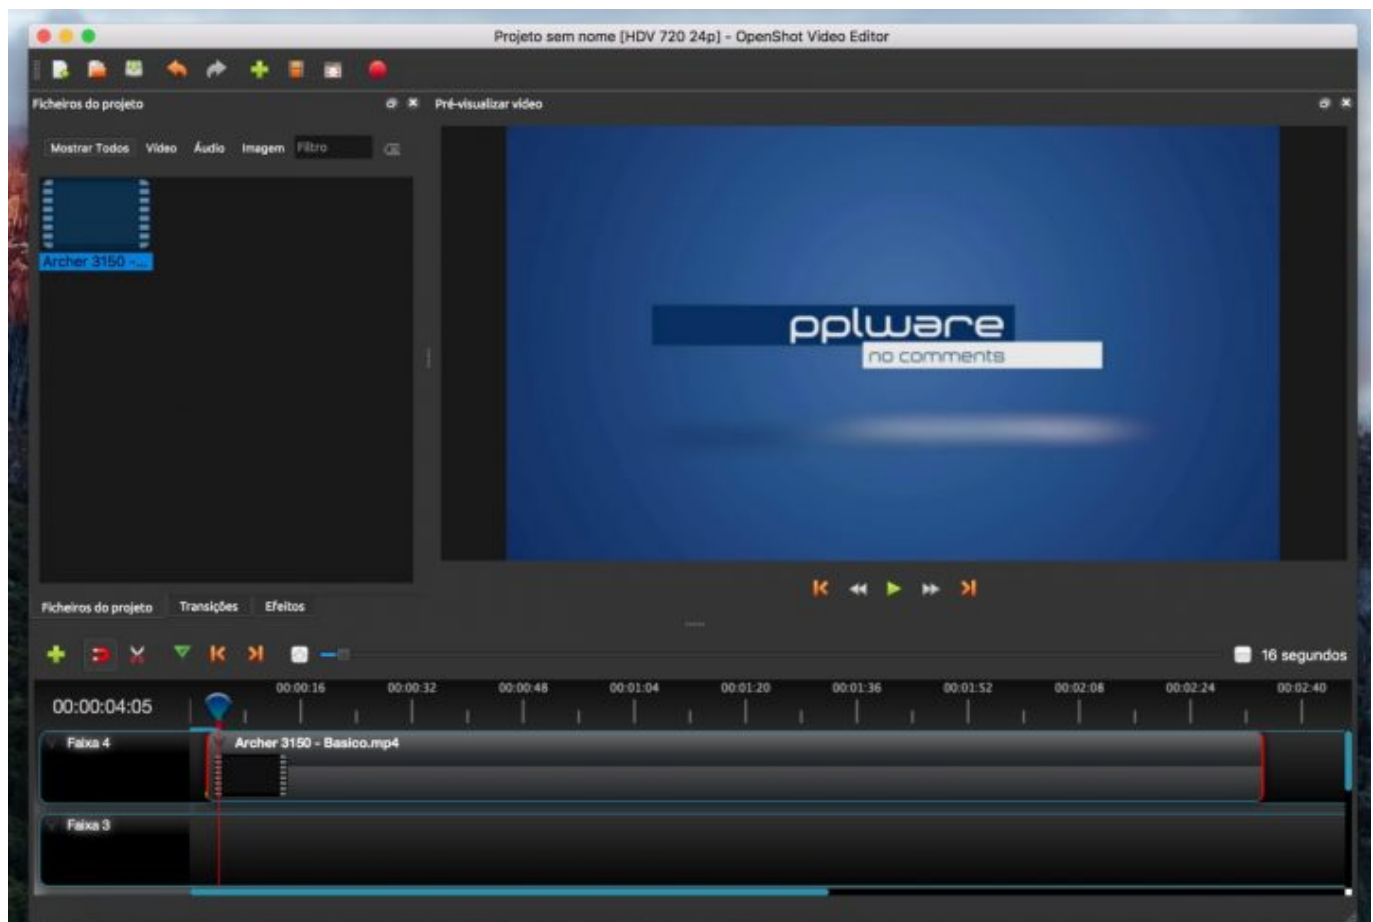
Projeto sem nome [HDV 720 24p] - OpenShot Video Editor

Ficheiros do projeto

Mostrar Todos Vídeo Áudio Imagem Filtro

Archer 3150 -...

Pré-visualizar vídeo

pplware
no comments

Ficheiros do projeto Transições Efeitos

16 segundos

00:00:04:05

00:00:16 00:00:32 00:00:48 00:01:04 00:01:20 00:01:36 00:01:52 00:02:08 00:02:24 00:02:40

Faixa 4

Archer 3150 - Basico.mp4

Faixa 3